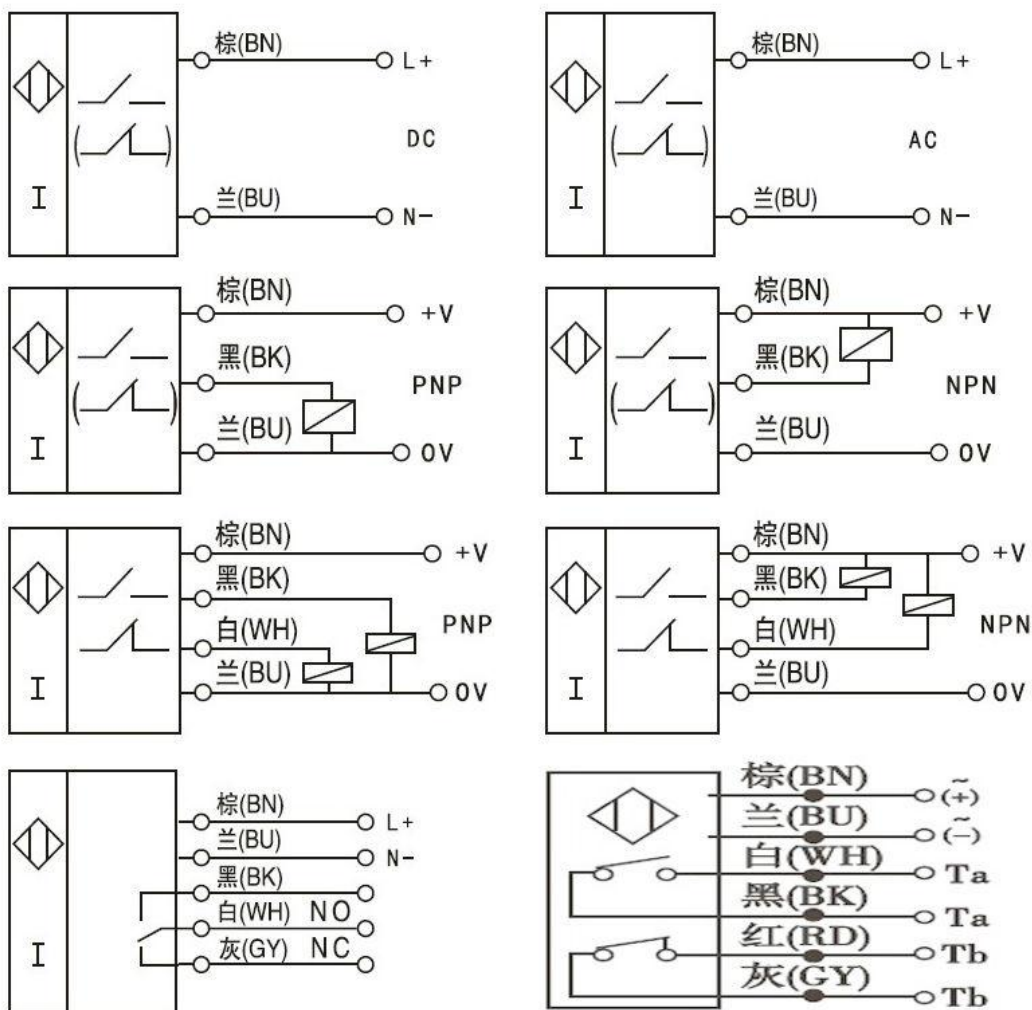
I
棕(BN)
L+
DC
兰(BU)
N-

I
棕(BN)
L+
AC
兰(BU)
N-

I
棕(BN)
+V
黑(BK)
PNP
兰(BU)
0V

I
棕(BN)
+V
黑(BK)
NPN
兰(BU)
0V

I
棕(BN)
+V
黑(BK)
白(WH)
PNP
兰(BU)
0V

I
棕(BN)
+V
黑(BK)
白(WH)
NPN
兰(BU)
0V

I
棕(BN)
L+
兰(BU)
N-
黑(BK)
白(WH) NO
灰(GY) NC

棕(BN)
$\tilde{(+)}$
兰(BU)
$\tilde{(-)}$
白(WH)
Ta
黑(BK)
Ta
红(RD)
Tb
灰(GY)
Tb